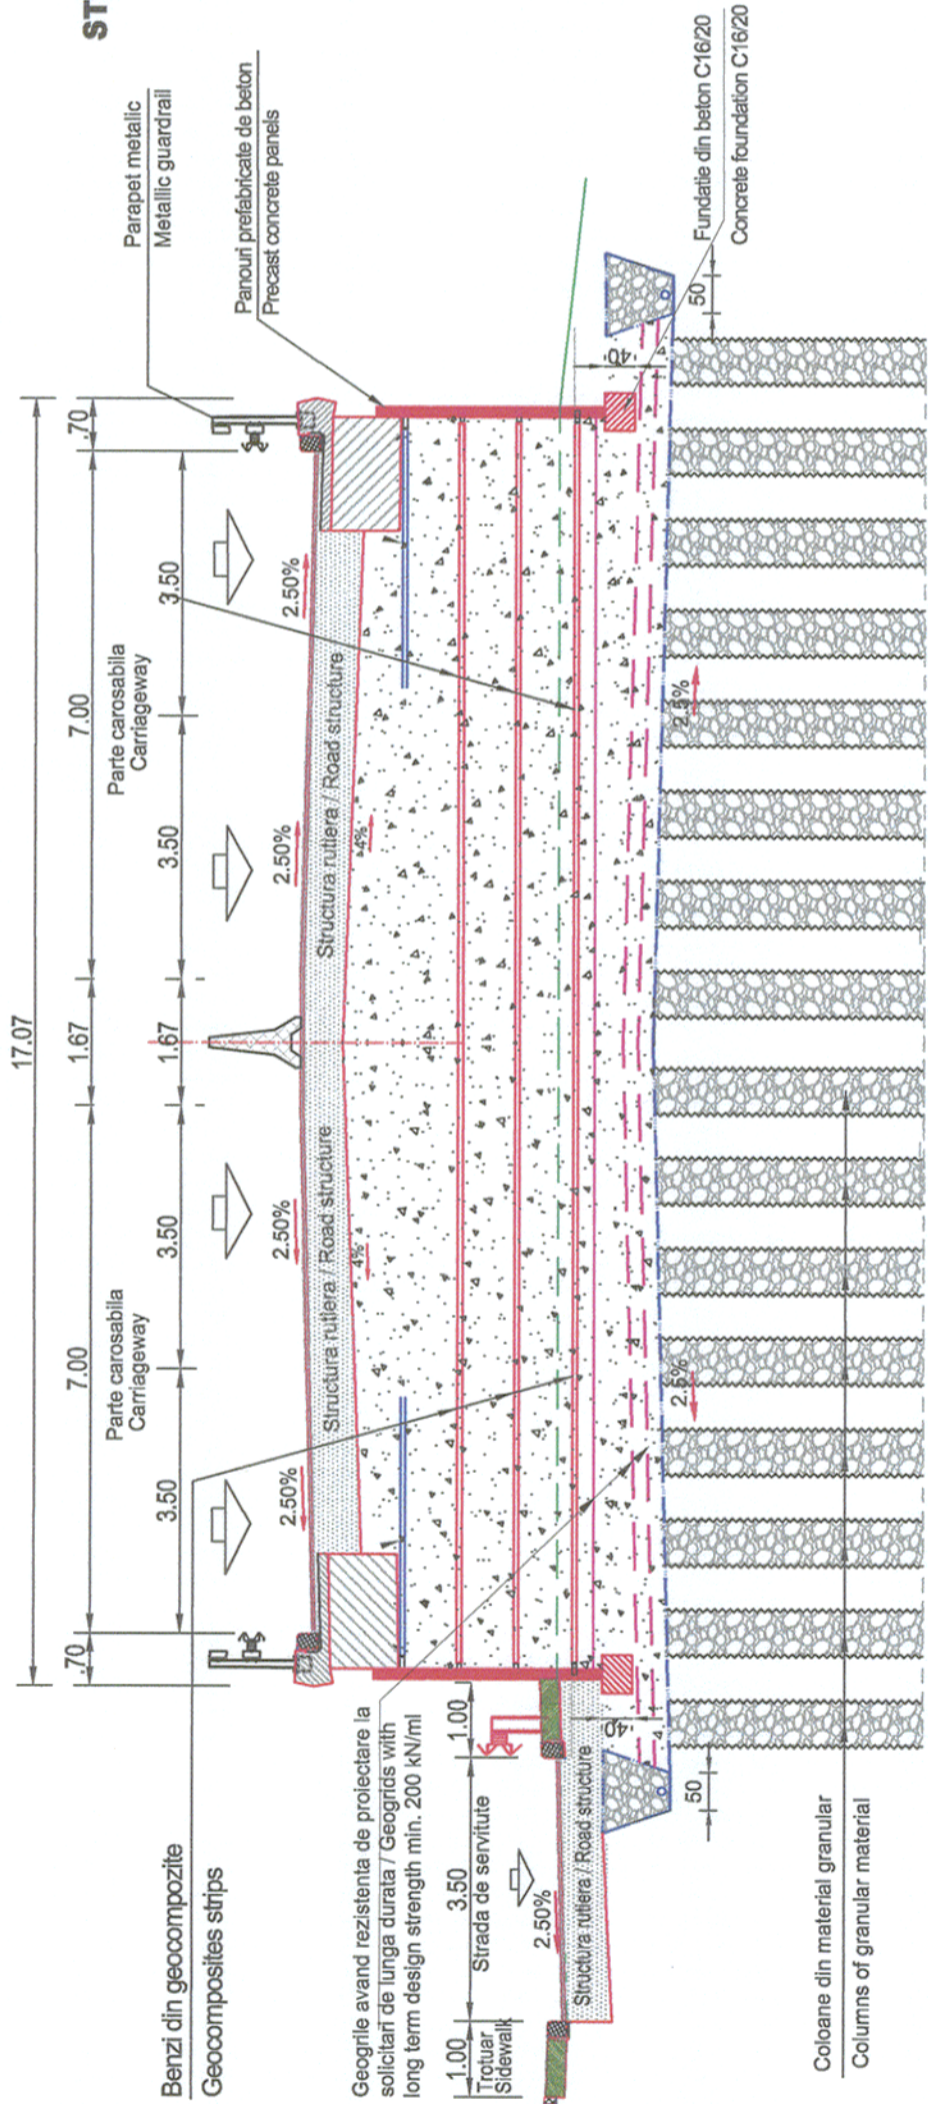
ST

Parapet metalic
Metallic guardrail

Panouri prefabricate de beton
Precast concrete panels

Fundatie din beton C16/20
Concrete foundation C16/20

17.07

.70
7.00
1.67
7.00
.70

3.50
3.50
1.67
3.50
3.50

Parte carosabila
Carriageway

Parte carosabila
Carriageway

2.50%
2.50%
2.50%
2.50%

Structura rutiera / Road structure
Structura rutiera / Road structure

4%
4%

2.5%
2.5%

.40
.40

50
50

Benzi din geocompozite
Geocomposites strips

Geogrile avand rezistenta de proiectare la solicitari de lunga durata / Geogrids with long term design strength min. 200 kN/ml

1.00
3.50
1.00

Trotuar
Sidewalk

Strada de servitute

2.50%

Structura rutiera / Road structure

Coloane din material granular
Columns of granular material